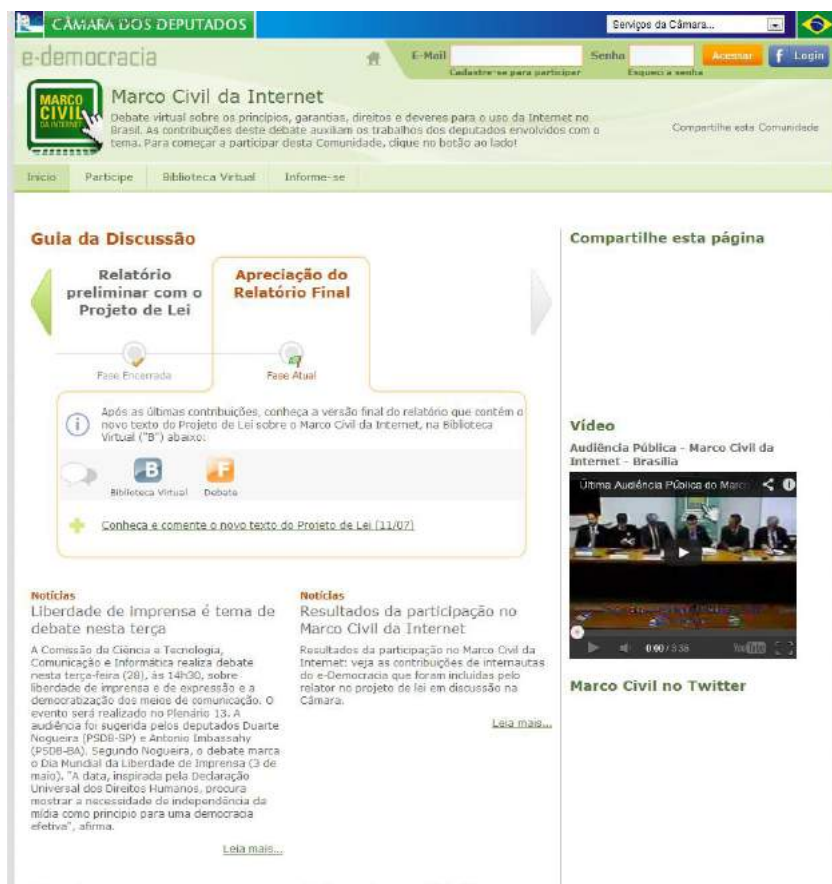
CÂMARA DOS DEPUTADOS

Serviços da Câmara...

e-democracia

E-Mail
Cadastre-se para participar
Senha
Esqueci a senha
Acessar
Login

MARCO CIVIL DA INTERNET

Marco Civil da Internet

Debate virtual sobre os princípios, garantias, direitos e deveres para o uso da Internet no Brasil. As contribuições deste debate auxiliam os trabalhos dos deputados envolvidos com o tema. Para começar a participar desta Comunidade, clique no botão ao lado!

Compartilhe esta Comunidade

Início
Participe
Biblioteca Virtual
Informe-se

Guia da Discussão

Relatório preliminar com o Projeto de Lei

Apreciação do Relatório Final

Fase Encerrada

Fase Atual

Após as últimas contribuições, conheça a versão final do relatório que contém o novo texto do Projeto de Lei sobre o Marco Civil da Internet, na Biblioteca Virtual ("B") abaixo:

B
Biblioteca Virtual
F
Debate

Conheça e comente o novo texto do Projeto de Lei (11/07)

Notícias
Liberdade de imprensa é tema de debate nesta terça

A Comissão de Ciência e Tecnologia, Comunicação e Informática realiza debate nesta terça-feira (28), às 14h30, sobre liberdade de imprensa e de expressão e a democratização dos meios de comunicação. O evento será realizado no Plenário 13. A audiência foi sugerida pelos deputados Duarte Nogueira (PSDB-SP) e Antonio Imbassahy (PSDB-BA). Segundo Nogueira, o debate marca o Dia Mundial da Liberdade de Imprensa (3 de maio). "A data, inspirada pela Declaração Universal dos Direitos Humanos, procura mostrar a necessidade de independência da mídia como princípio para uma democracia efetiva", afirma.

Leia mais...

Notícias
Resultados da participação no Marco Civil da Internet

Resultados da participação no Marco Civil da Internet: veja as contribuições de internautas do e-Democracia que foram incluídas pelo relator no projeto de lei em discussão na Câmara.

Leia mais...

Compartilhe esta página

Vídeo
Audiência Pública - Marco Civil da Internet - Brasília

Última Audiência Pública do Marco

0:00 / 3:38

Marco Civil no Twitter